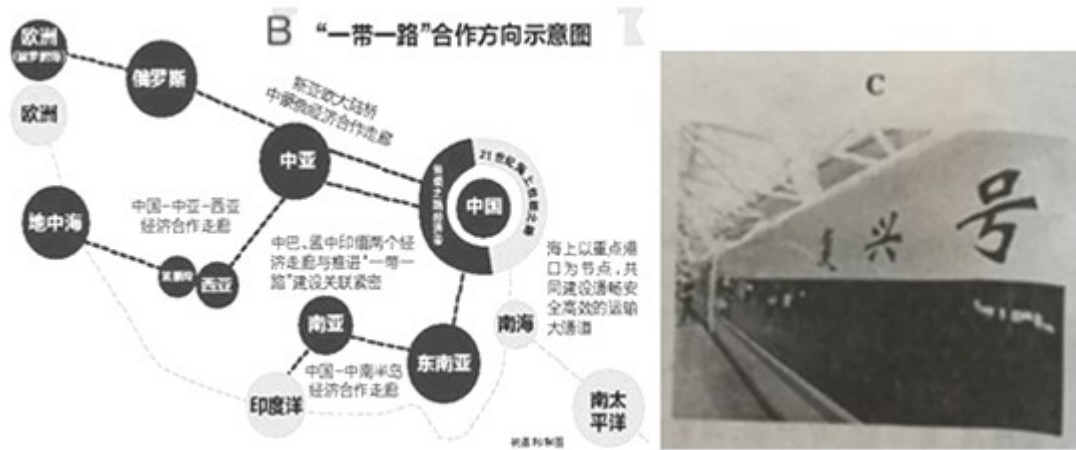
B “一带一路”合作方向示意图

欧洲 (波罗的海)

俄罗斯

欧洲

新亚欧大陆桥
中蒙俄经济合作走廊

中亚

21世纪海上丝绸之路

丝绸之路经济带

中国

地中海

中国—中亚—西亚
经济合作走廊

波斯湾

西亚

中巴、孟中印缅两个经济走廊与推进“一带一路”建设关联紧密

海上以重点港口为节点，共同建设通畅安全高效的运输大通道

南亚

东南亚

南海

中国—中南半岛
经济合作走廊

印度洋

南太平洋

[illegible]

C

复兴号